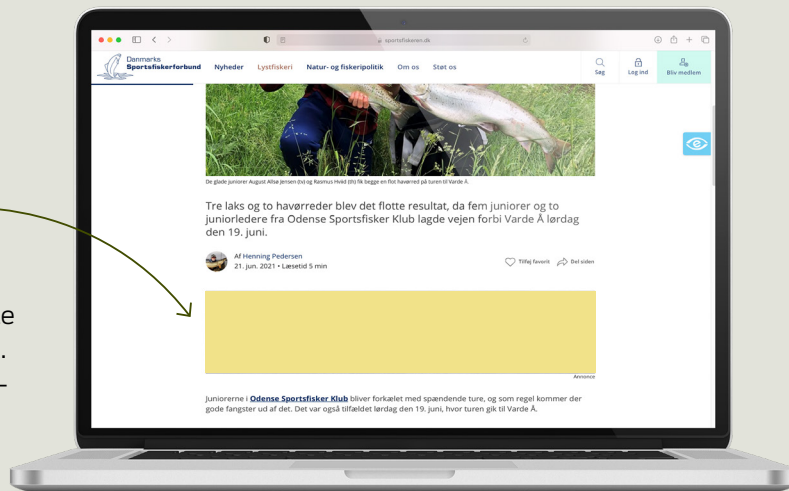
sportsfiskeren.dk

Danmarks Sportsfiskerforbund Nyheder Lystfiskeri Natur- og fiskeripolitik Om os Støt os

Søg Log ind Bliv medlem

De glade juniorer August Allsø Jensen (tv) og Rasmus Hvild (th) fik begge en flot havørred på turen til Varde Å.

Tre laks og to havørreder blev det flotte resultat, da fem juniorer og to juniorledere fra Odense Sportsfisker Klub lagde vejen forbi Varde Å lørdag den 19. juni.

Af Henning Pedersen
21. jun. 2021 • Læsetid 5 min

Tilføj favorit Del siden

Annonce

Juniorerne i Odense Sportsfisker Klub bliver forkælet med spændende ture, og som regel kommer der gode fangster ud af det. Det var også tilfældet lørdag den 19. juni, hvor turen gik til Varde Å.